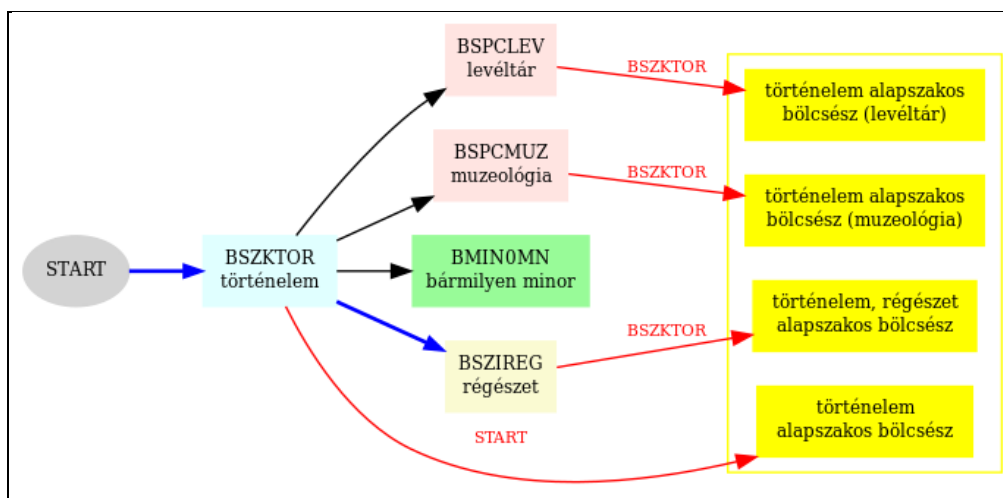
START

BSZKTOR
történelem

BSPCLEV
levéltár

BSPCMUZ
muzeológia

BMIN0MN
bármilyen minor

BSZIREG
régészet

BSZKTOR

BSZKTOR

BSZKTOR

START

történelem alapszakos bölcsész (levéltár)

történelem alapszakos bölcsész (muzeológia)

történelem, régészet alapszakos bölcsész

történelem alapszakos bölcsész